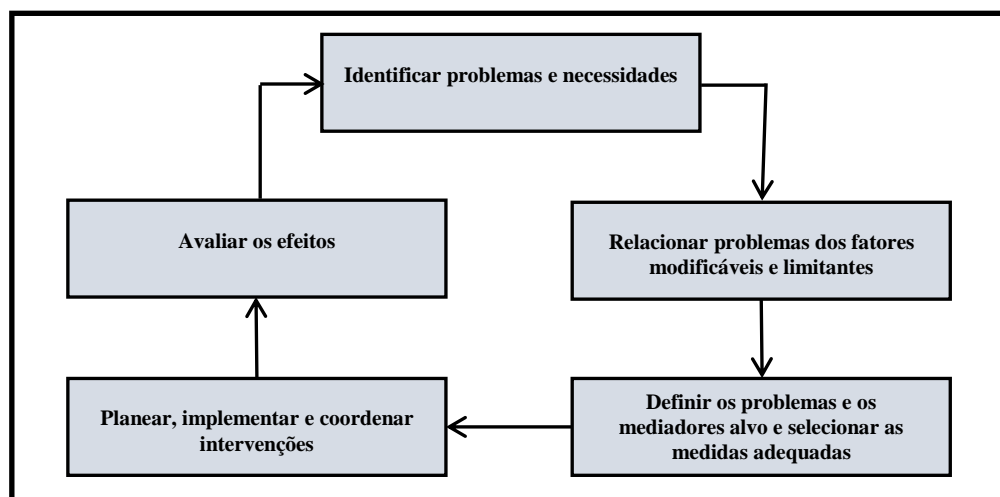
Identificar problemas e necessidades

Relacionar problemas dos fatores modificáveis e limitantes

Definir os problemas e os mediadores alvo e selecionar as medidas adequadas

Planear, implementar e coordenar intervenções

Avaliar os efeitos